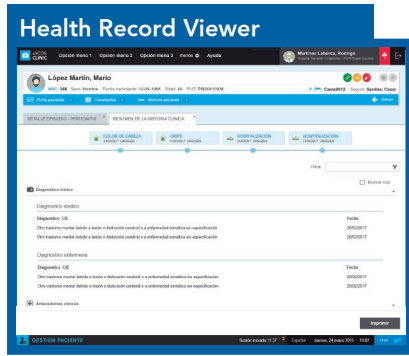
Health Record Viewer

CLINIC Opción menú 1 Opción menú 2 Opción menú 3 menús Ayuda

Martínez Lobera, Rodrigo

López Martín, Mario

308 Sexo: Hombre Fecha nacimiento: 13-05-1985 Edad: 45 RUT: PRO0418686

Cama0012 Seguro: Sanitas, Cesar

Ficha paciente Constantes Historia paciente Volver

DETALLE EPISODIO - PERIODONTOS RESUMEN DE LA HISTORIA CLÍNICA

DOLOR DE CABEZA | GRIPE | HOSPITALIZACIÓN | HOSPITALIZACIÓN

Filtrar

Diagnóstico clínico

Diagnóstico médico

| Diagnóstico: CIE | Fecha |
|---|---|
| Otro trastorno mental debido a lesión o disfunción cerebral o a enfermedad somática sin especificación | 20/02/2017 |
| Otro trastorno mental debido a lesión o disfunción cerebral o a enfermedad somática sin especificación | 20/02/2017 |
| Otro trastorno mental debido a lesión o disfunción cerebral o a enfermedad somática sin especificación | 20/02/2017 |

Diagnóstico enfermería

| Diagnóstico: CIE | Fecha |
|---|---|
| Otro trastorno mental debido a lesión o disfunción cerebral o a enfermedad somática sin especificación | 20/02/2017 |
| Otro trastorno mental debido a lesión o disfunción cerebral o a enfermedad somática sin especificación | 20/02/2017 |
| Otro trastorno mental debido a lesión o disfunción cerebral o a enfermedad somática sin especificación | 20/02/2017 |

Antecedentes clínicos

Imprimir

GESTIÓN PACIENTE Sesión iniciada 11:37 Español Jueves, 24 marzo 2015 13:07